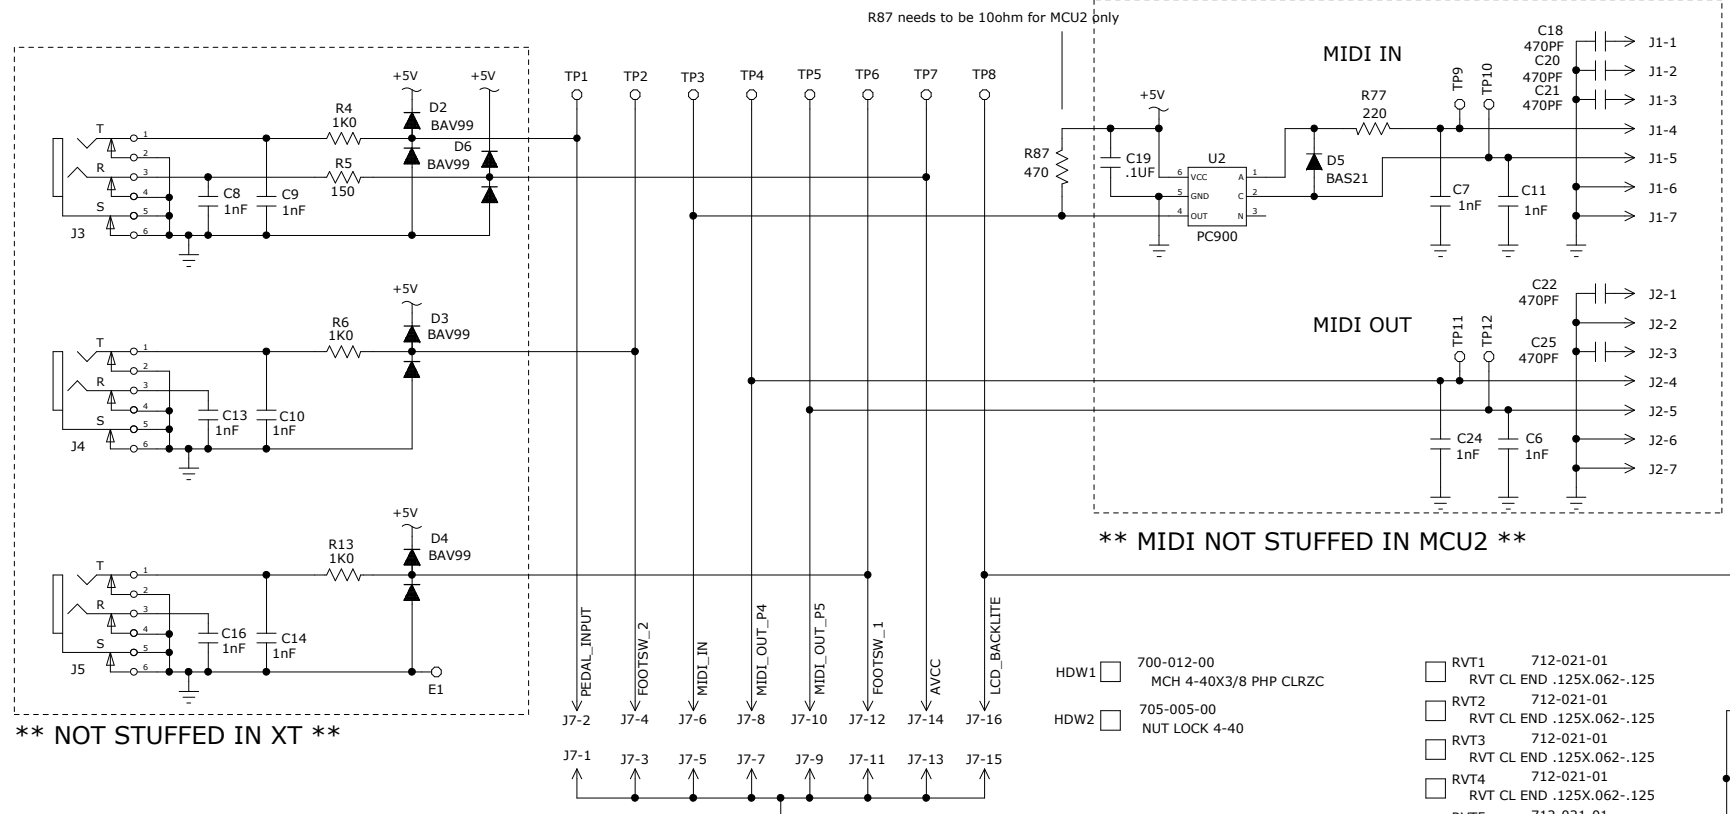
R87 needs to be 10ohm for MCU2 only

T
R
S
J3
1
2
3
4
5
6
R4
1K0
R5
150
C8
1nF
C9
1nF
+5V
D2
BAV99
+5V
D6
BAV99

T
R
S
J4
1
2
3
4
5
6
+5V
R6
1K0
D3
BAV99
C13
1nF
C10
1nF

T
R
S
J5
1
2
3
4
5
6
+5V
R13
1K0
D4
BAV99
C16
1nF
C14
1nF
E1

** NOT STUFFED IN XT **

TP1 TP2 TP3 TP4 TP5 TP6 TP7 TP8

PEDAL_INPUT
FOOTSW_2
MIDI_IN
MIDI_OUT_P4
MIDI_OUT_P5
FOOTSW_1
AVCC
LCD_BACKLITE

J7-2 J7-4 J7-6 J7-8 J7-10 J7-12 J7-14 J7-16
J7-1 J7-3 J7-5 J7-7 J7-9 J7-11 J7-13 J7-15

MIDI IN
R87
470
+5V
C19
.1UF
U2
6 VCC
5 GND
4 OUT
A 1
C 2
N 3
PC900
D5
BAS21
R77
220
TP9
TP10
C7
1nF
C11
1nF
C18
470PF
C20
470PF
C21
470PF
J1-1
J1-2
J1-3
J1-4
J1-5
J1-6
J1-7

MIDI OUT
TP11
TP12
C22
470PF
C25
470PF
C24
1nF
C6
1nF
J2-1
J2-2
J2-3
J2-4
J2-5
J2-6
J2-7

** MIDI NOT STUFFED IN MCU2 **

HDW1 700-012-00
MCH 4-40X3/8 PHP CLRZC
HDW2 705-005-00
NUT LOCK 4-40

RVT1 712-021-01
RVT CL END .125X.062-.125
RVT2 712-021-01
RVT CL END .125X.062-.125
RVT3 712-021-01
RVT CL END .125X.062-.125
RVT4 712-021-01
RVT CL END .125X.062-.125
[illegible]